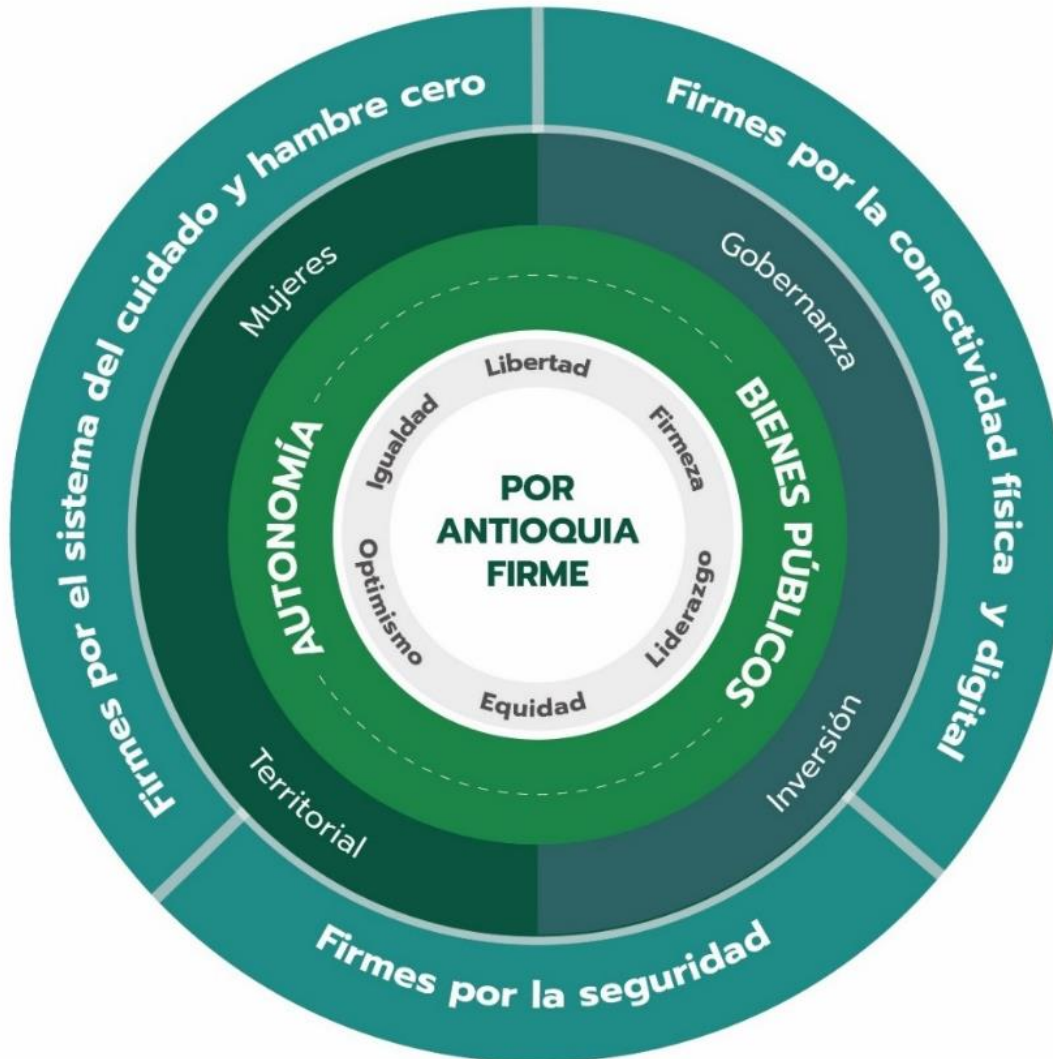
Firmes por el sistema del cuidado y hambre cero

Firmes por la conectividad física y digital

Firmes por la seguridad

Mujeres

Gobernanza

Territorial

Inversión

AUTONOMÍA

BIENES PÚBLICOS

Libertad

Firmeza

Liderazgo

Equidad

Optimismo

Igualdad

POR ANTIOQUIA FIRME